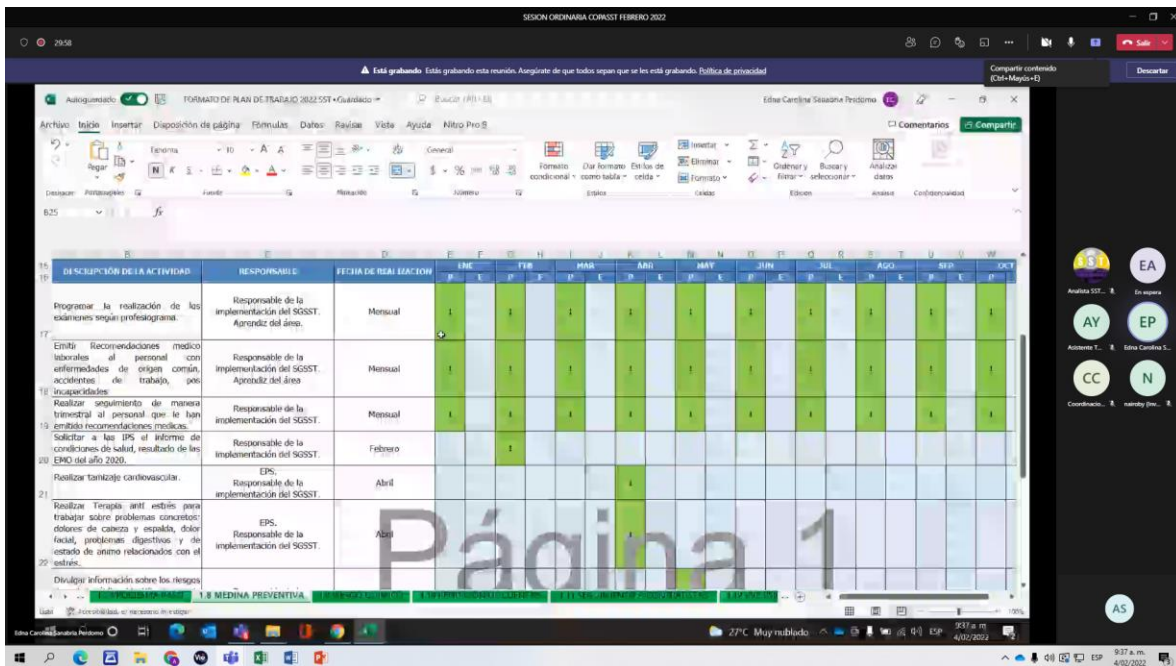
SESION ORDINARIA COPASST FEBRERO 2022

29:58

Está grabando Estás grabando esta reunión. Asegúrate de que todos sepan que se les está grabando. Política de privacidad

Compartir contenido (Ctrl+Mayús+E)

Descartar

Salir

Autoguardado FORMATO DE PLAN DE TRABAJO 2022 SST • Guardado

Edna Carolina Sanabria Perdomo

Archivo Inicio Insertar Disposición de página Fórmulas Datos Revisar Vista Ayuda Nitro Pro 8

Comentarios Compartir

Pegar Portapapeles Fuente Alineación General Número Formato condicional Dar formato como tabla Estilos de celda Estilos Insertar Eliminar Formato Celdas Ordenar y filtrar Buscar y seleccionar Edición Analizar datos Análisis Confidencialidad

B25 $f_x$

| DESCRIPCIÓN DE LA ACTIVIDAD | RESPONSABLE | FECHA DE REALIZACION | ENE P | E | FEB P | E | MAR P | E | ABR P | E | MAY P | E | JUN P | E | JUL P | E | AGO P | E | SEP P | E | OCT P |
|---|---|---|---|---|---|---|---|---|---|---|---|---|---|---|---|---|---|---|---|---|---|
| Programar la realización de los examenes según profesiograma. | Responsable de la implementación del SGSST. Aprendiz del área. | Mensual | 1 | | 1 | | 1 | | 1 | | 1 | | 1 | | 1 | | 1 | | 1 | | 1 |
| Emitir Recomendaciones medico laborales al personal con enfermedades de origen común, accidentes de trabajo, pos incapacidades | Responsable de la implementación del SGSST. Aprendiz del área | Mensual | 1 | | 1 | | 1 | | 1 | | 1 | | 1 | | 1 | | 1 | | 1 | | 1 |
| Realizar seguimiento de manera trimestral al personal que le han emitido recomendaciones medicas. | Responsable de la implementación del SGSST. | Mensual | 1 | | 1 | | 1 | | 1 | | 1 | | 1 | | 1 | | 1 | | 1 | | 1 |
| Solicitar a las IPS el informe de condiciones de salud, resultado de las EMO del año 2020. | Responsable de la implementación del SGSST. | Febrero | | | 1 | | | | | | | | | | | | | | | | |
| Realizar tamizaje cardiovascular. | EPS. Responsable de la implementación del SGSST. | Abril | | | | | | | 1 | | | | | | | | | | | | |
| Realizar Terapia anti estrés para trabajar sobre problemas concretos: dolores de cabeza y espalda, dolor facial, problemas digestivos y de estado de animo relacionados con el estrés. | EPS. Responsable de la implementación del SGSST. | Abril | | | | | | | 1 | | | | | | | | | | | | |
| Divulgar información sobre los riesgos | | | | | | | | | | | | | | | | | | | | | |

Página 1

1.8 MEDINA PREVENTIVA

Analista SST... EA En espera AY Asistente T... EP Edna Carolina S... CC Coordinacio... N nairoby (Inv... AS

Edna Carolina Sanabria Perdomo

27°C Muy nublado ESP 9:37 a. m. 4/02/2022

9:37 a. m. 4/02/2022